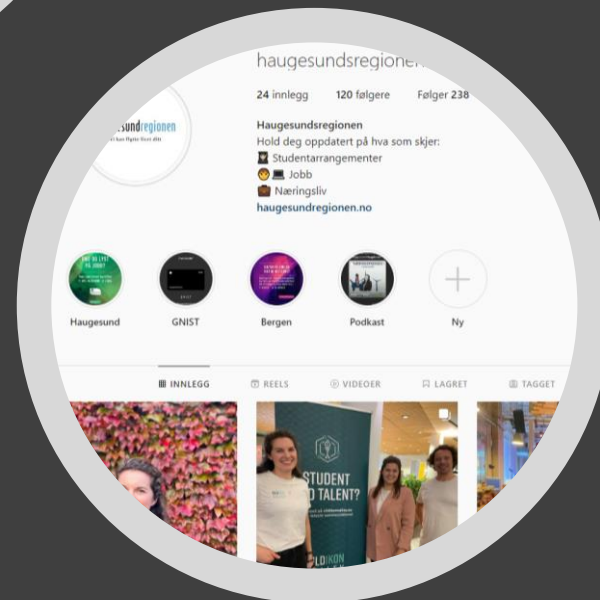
haugesundsregionen

24 innlegg 120 følgere Følger 238

sundregionen

Haugesundsregionen
Hold deg oppdatert på hva som skjer:
🎓 Studentarrangementer
😊💻 Jobb
💼 Næringsliv
haugesundregionen.no

Haugesund GNIST Bergen Podkast Ny

INNLEGG REELS VIDEOER LAGRET TAGGET

STUDENT
TALENT?